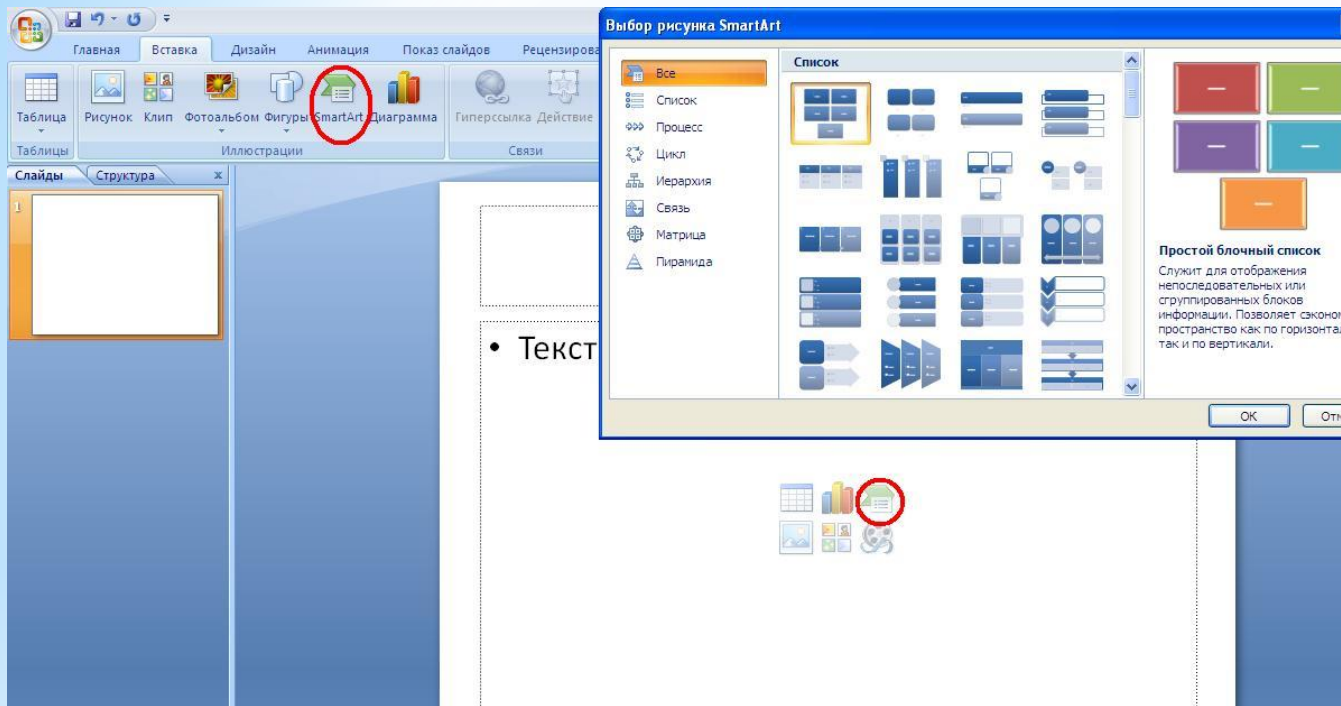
Главная Вставка Дизайн Анимация Показ слайдов Рецензирова

Таблица Рисунок Клип Фотоальбом Фигуры SmartArt Диаграмма Гиперссылка Действие

Таблицы Иллюстрации Связи

Слайды Структура x

1

• Текст

Выбор рисунка SmartArt

Все
Список
Процесс
Цикл
Иерархия
Связь
Матрица
Пирамида

Список

Простой блочный список

Служит для отображения непоследовательных или сгруппированных блоков информации. Позволяет сэконом пространство как по горизонта так и по вертикали.

ОК Отм